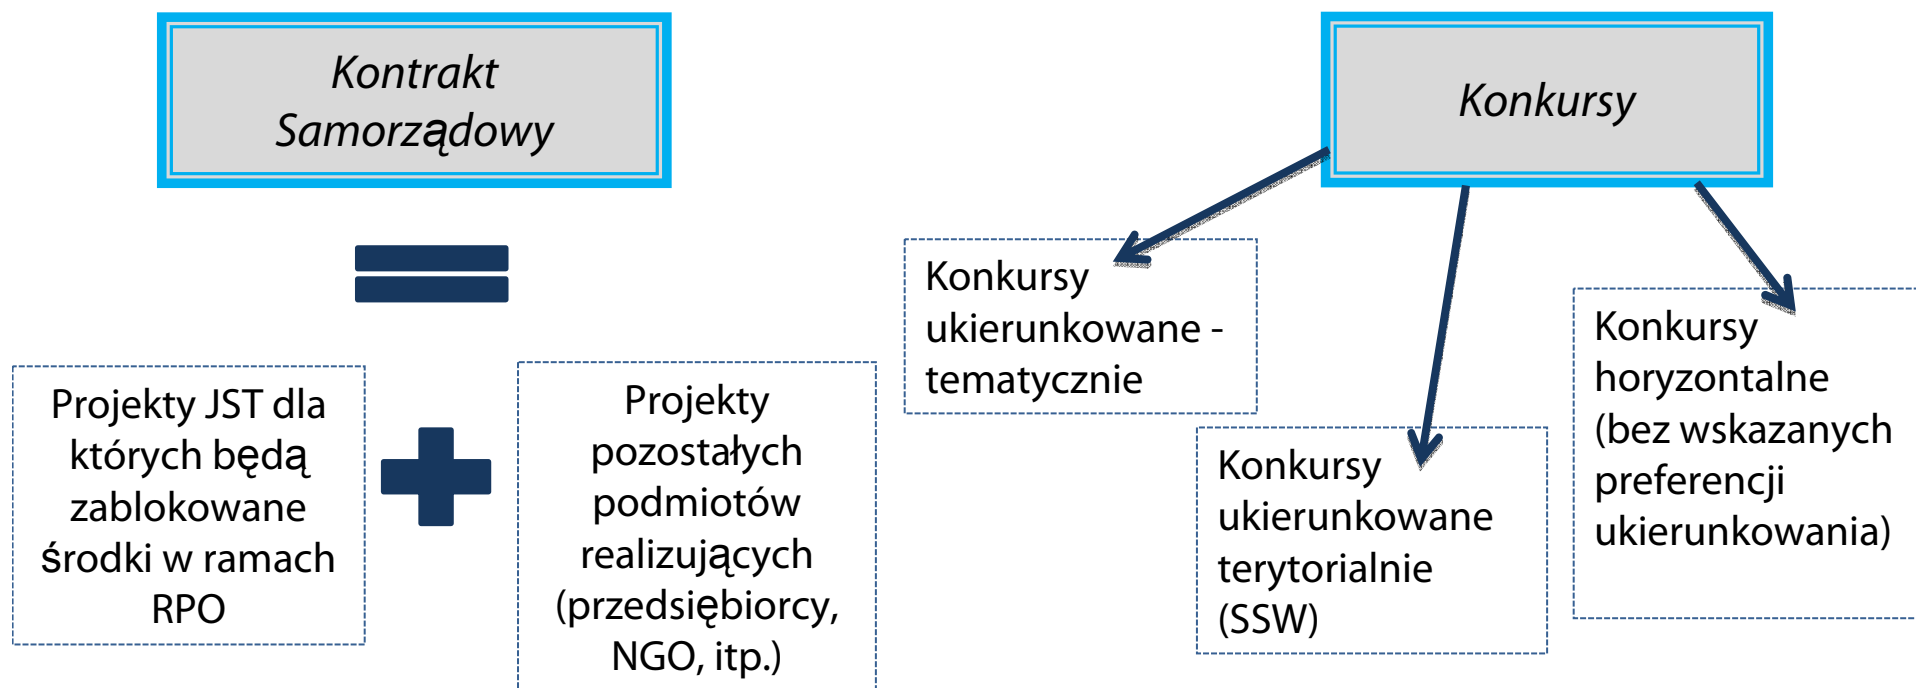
Kontrakt Samorządowy

Konkursy

Konkursy ukierunkowane - tematycznie

Konkursy horyzontalne (bez wskazanych preferencji ukierunkowania)

Projekty JST dla których będą zablokowane środki w ramach RPO

Projekty pozostałych podmiotów realizujących (przedsiębiorcy, NGO, itp.)

Konkursy ukierunkowane terytorialnie (SSW)